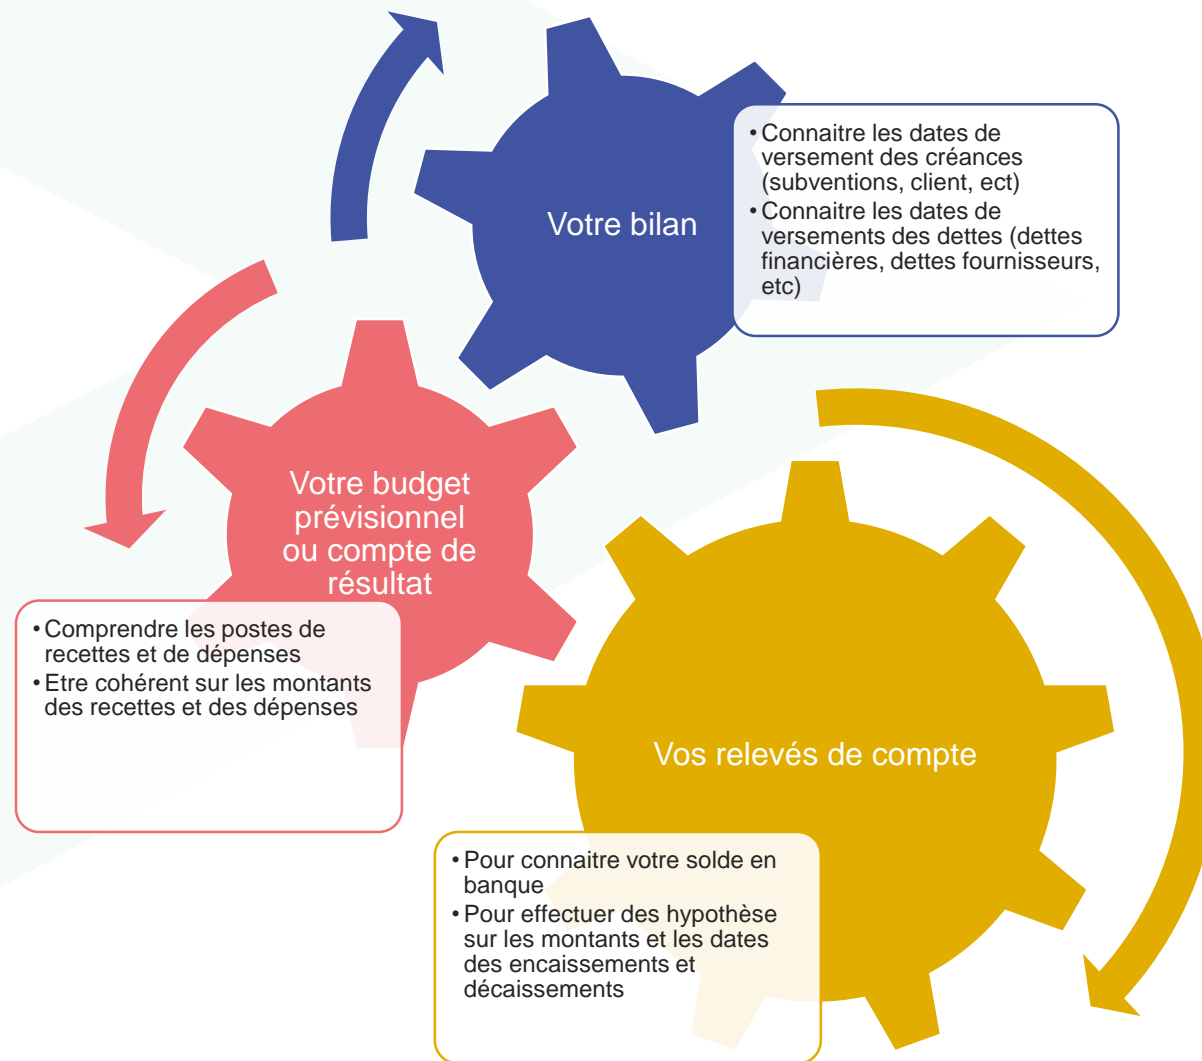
Votre bilan

- Connaitre les dates de versement des créances (subventions, client, ect)
- Connaitre les dates de versements des dettes (dettes financières, dettes fournisseurs, etc)

Votre budget prévisionnel ou compte de résultat

- Comprendre les postes de recettes et de dépenses
- Etre cohérent sur les montants des recettes et des dépenses

Vos relevés de compte

- Pour connaitre votre solde en banque
- Pour effectuer des hypothèse sur les montants et les dates des encaissements et décaissements